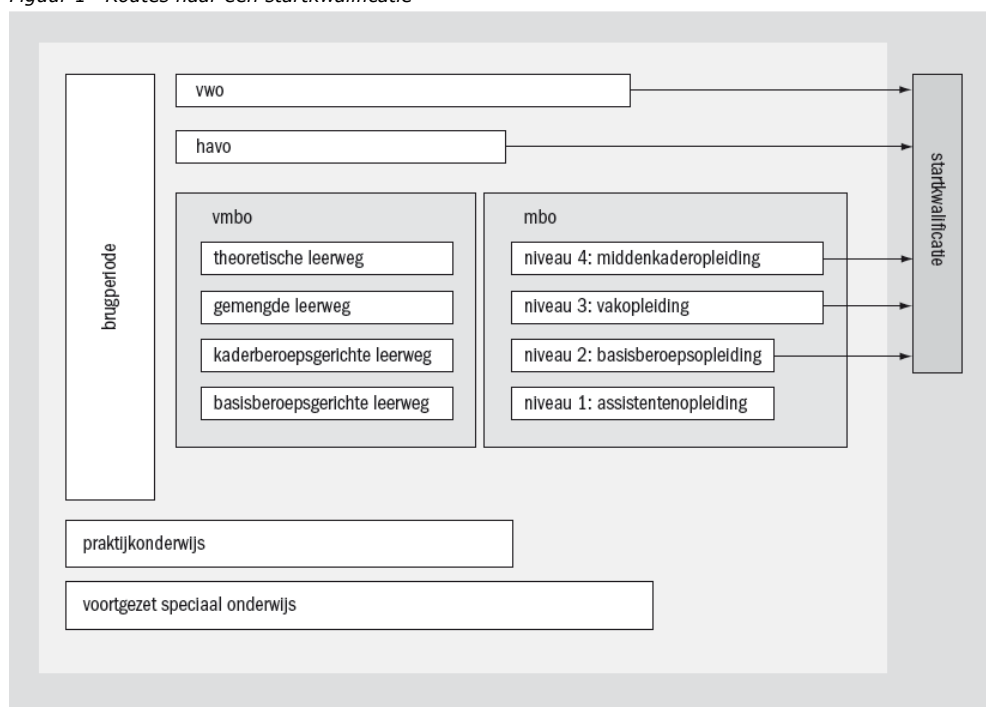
Figuur 1 Routes naar een startkwalificatie

brugperiode

vwo

havo

vmbo

theoretische leerweg

gemengde leerweg

kaderberoepsgerichte leerweg

basisberoepsgerichte leerweg

mbo

niveau 4: middenkaderopleiding

niveau 3: vakopleiding

niveau 2: basisberoepsopleiding

niveau 1: assistentenopleiding

startkwalificatie

praktijkonderwijs

voortgezet speciaal onderwijs